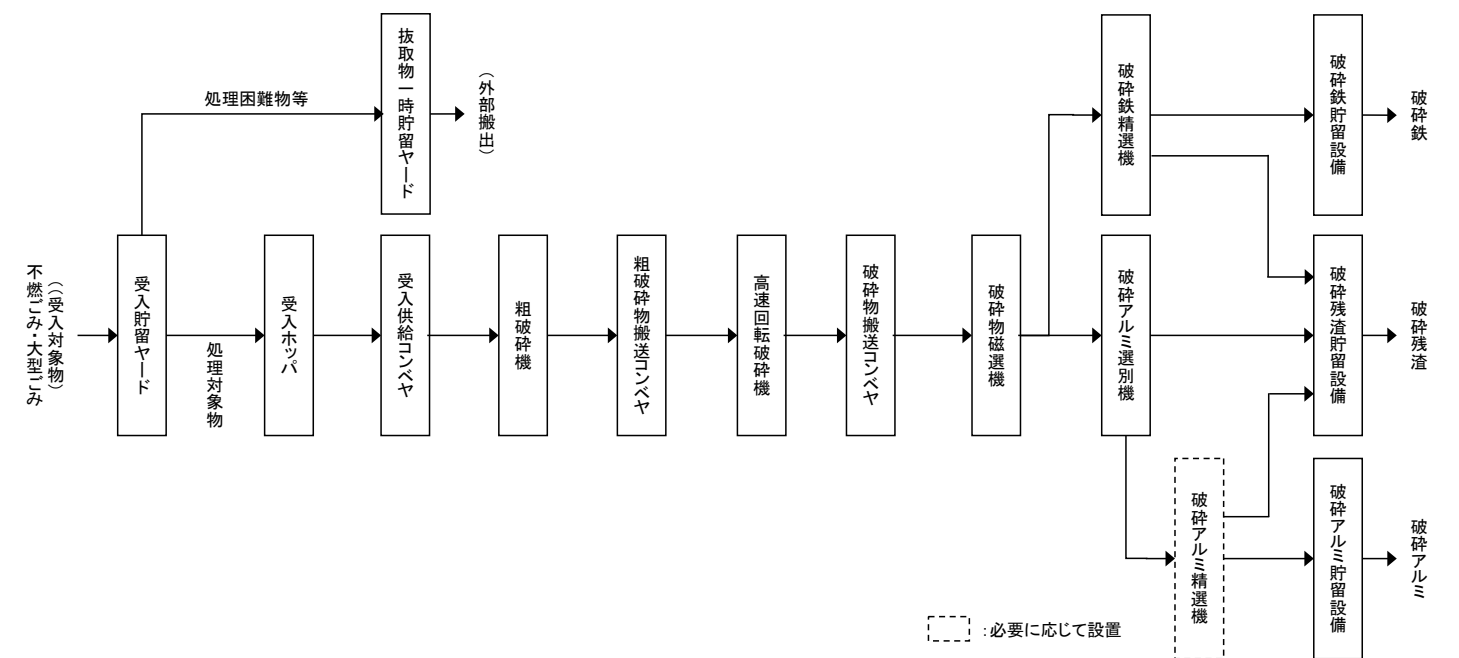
（受入対象物）
不燃ごみ・大型ごみ

受入貯留ヤード

処理困難物等

抜取物一時貯留ヤード

（外部搬出）

処理対象物

受入ホッパ

受入供給コンベヤ

粗破砕機

粗破砕物搬送コンベヤ

高速回転破砕機

破砕物搬送コンベヤ

破砕物磁選機

破砕鉄精選機

破砕鉄貯留設備

破砕鉄

破砕アルミ選別機

破砕残渣貯留設備

破砕残渣

破砕アルミ精選機

破砕アルミ貯留設備

破砕アルミ

：必要に応じて設置